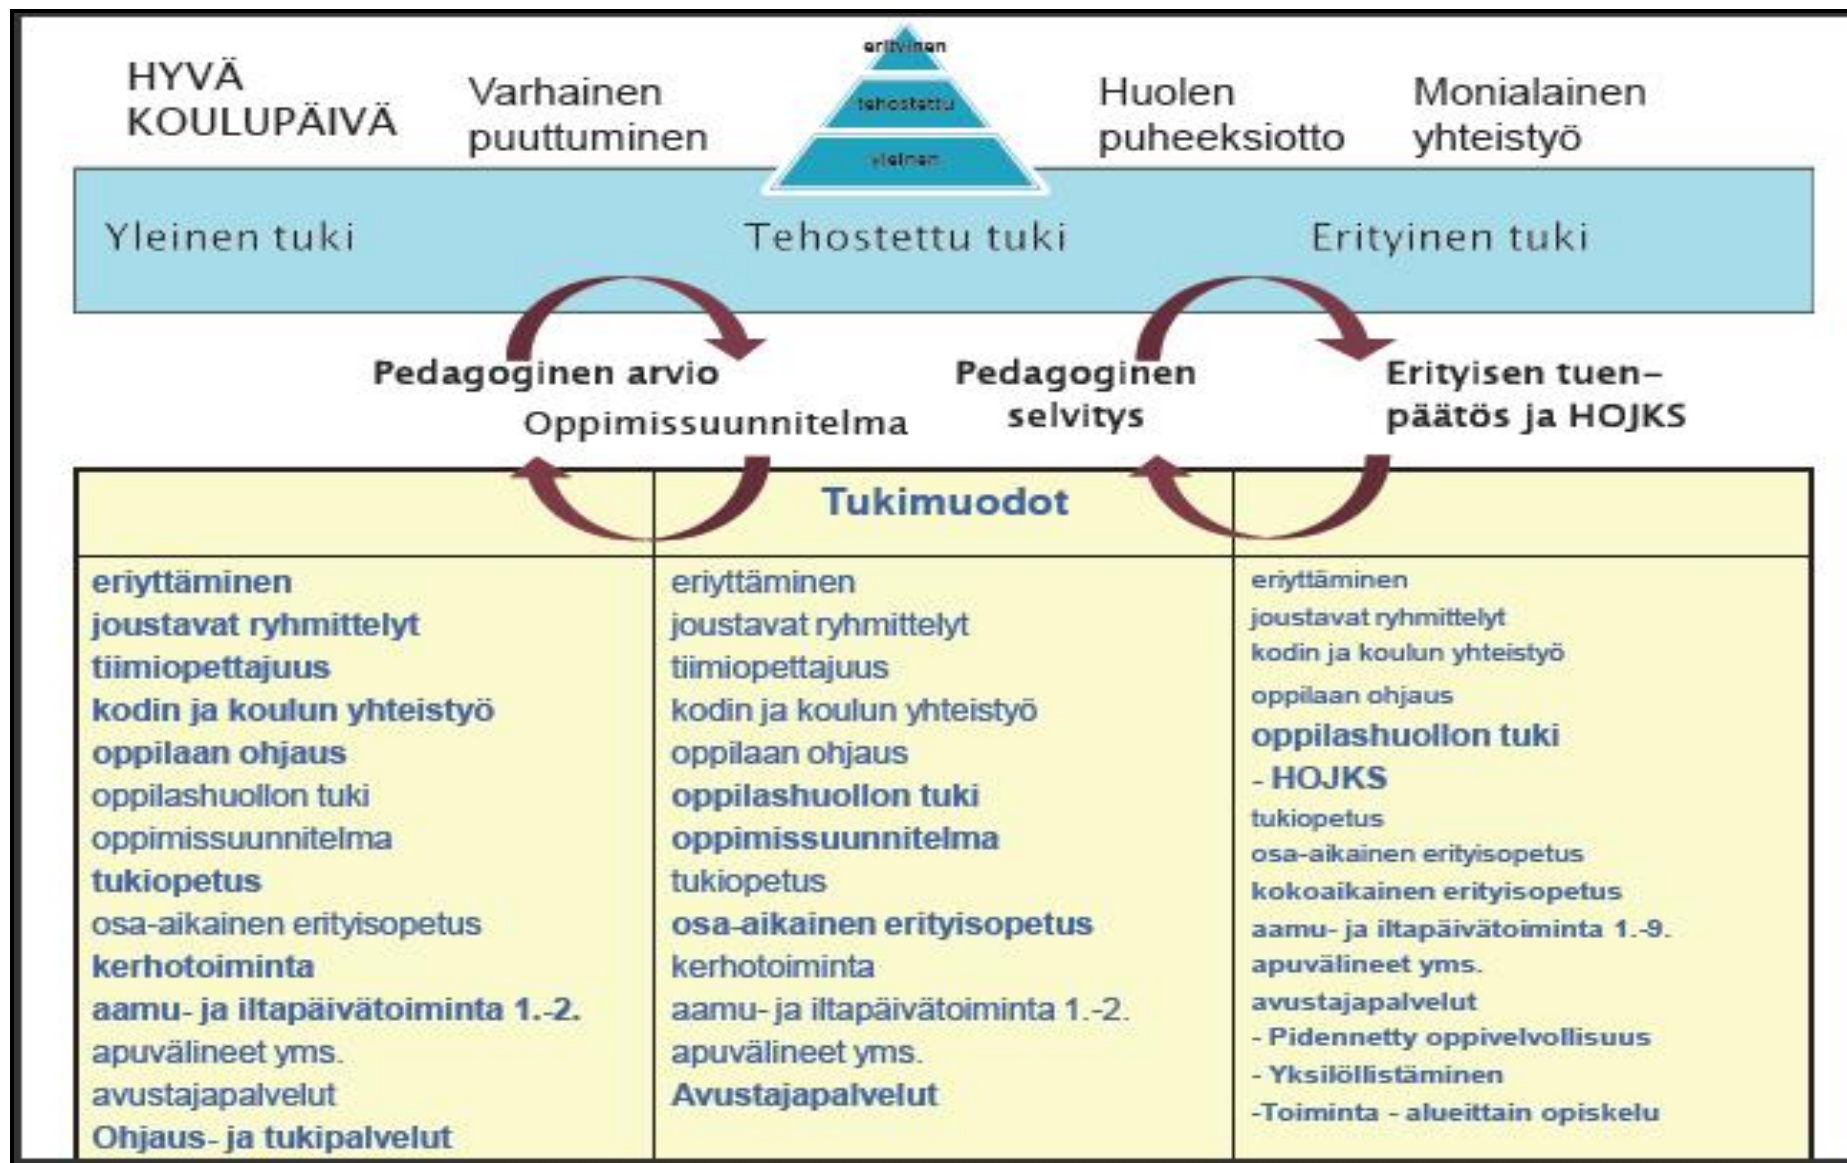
HYVÄ KOULUPÄIVÄ

Varhainen puuttuminen

erityinen
tehostettu
yleinen

Huolen puheeksiotto

Monialainen yhteistyö

Yleinen tuki

Tehostettu tuki

Erityinen tuki

Pedagoginen arvio

Oppimissuunnitelma

Pedagoginen selvitys

Erityisen tuen-päätös ja HOJKS

Tukimuodot

| | | |
|---|---|---|
| eriyttäminen<br>joustavat ryhmittelyt<br>tiimiopettajuus<br>kodin ja koulun yhteistyö<br>oppilaan ohjaus<br>oppilashuollon tuki<br>oppimissuunnitelma<br>tukiopetus<br>osa-aikainen erityisopetus<br>kerhotoiminta<br>aamu- ja iltapäivätoiminta 1.-2.<br>apuvälineet yms.<br>avustajapalvelut<br>Ohjaus- ja tukipalvelut | eriyttäminen<br>joustavat ryhmittelyt<br>tiimiopettajuus<br>kodin ja koulun yhteistyö<br>oppilaan ohjaus<br>oppilashuollon tuki<br>oppimissuunnitelma<br>tukiopetus<br>osa-aikainen erityisopetus<br>kerhotoiminta<br>aamu- ja iltapäivätoiminta 1.-2.<br>apuvälineet yms.<br>Avustajapalvelut | eriyttäminen<br>joustavat ryhmittelyt<br>kodin ja koulun yhteistyö<br>oppilaan ohjaus<br>oppilashuollon tuki<br>- HOJKS<br>tukiopetus<br>osa-aikainen erityisopetus<br>kokoaikainen erityisopetus<br>aamu- ja iltapäivätoiminta 1.-9.<br>apuvälineet yms.<br>avustajapalvelut<br>- Pidennetty oppivelvollisuus<br>- Yksilöllistäminen<br>-Toiminta - alueittain opiskelu |